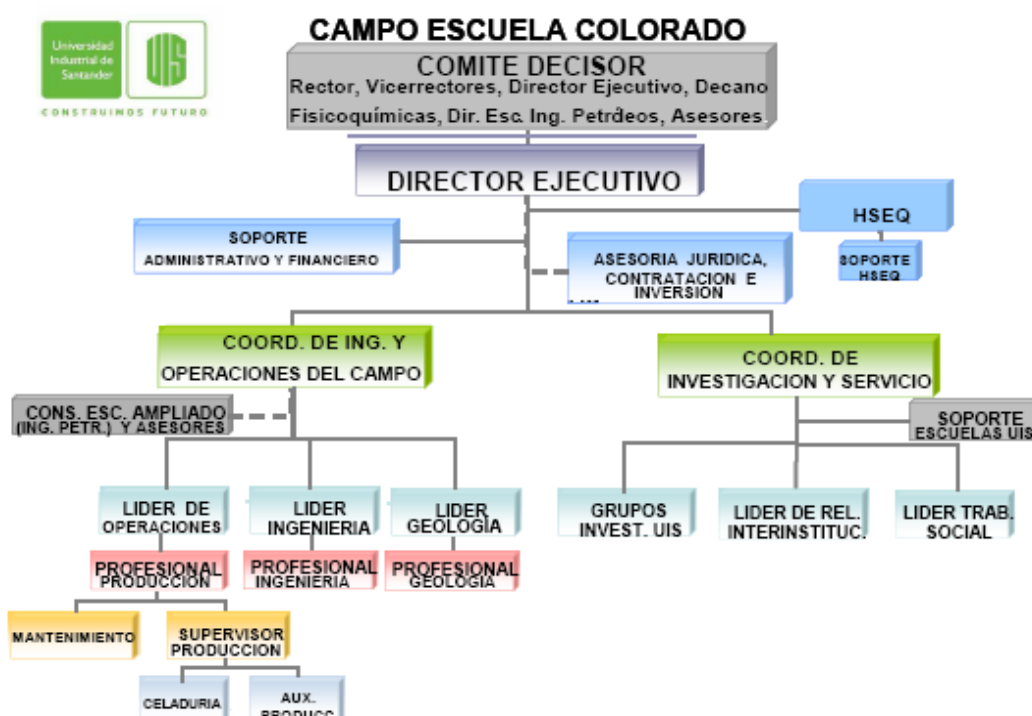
Universidad Industrial de Santander

UIS

CONSTRUIMOS FUTURO

CAMPO ESCUELA COLORADO

COMITE DECISOR
Rector, Vicerrectores, Director Ejecutivo, Decano Fisicoquímicas, Dir. Esc. Ing. Petróleos, Asesores

DIRECTOR EJECUTIVO

HSEQ

SOPORTE HSEQ

SOPORTE ADMINISTRATIVO Y FINANCIERO

ASESORIA JURIDICA, CONTRATACION E INVERSION

COORD. DE ING. Y OPERACIONES DEL CAMPO

COORD. DE INVESTIGACION Y SERVICIO

CONS. ESC. AMPLIADO (ING. PETR.) Y ASESORES

SOPORTE ESCUELAS UIS

LIDER DE OPERACIONES

LIDER INGENIERIA

LIDER GEOLOGIA

GRUPOS INVEST. UIS

LIDER DE REL. INTERINSTITUC.

LIDER TRAB. SOCIAL

PROFESIONAL PRODUCCION

PROFESIONAL INGENIERIA

PROFESIONAL GEOLOGIA

MANTENIMIENTO

SUPERVISOR PRODUCCION

CELADURIA

AUX. PRODUCC.